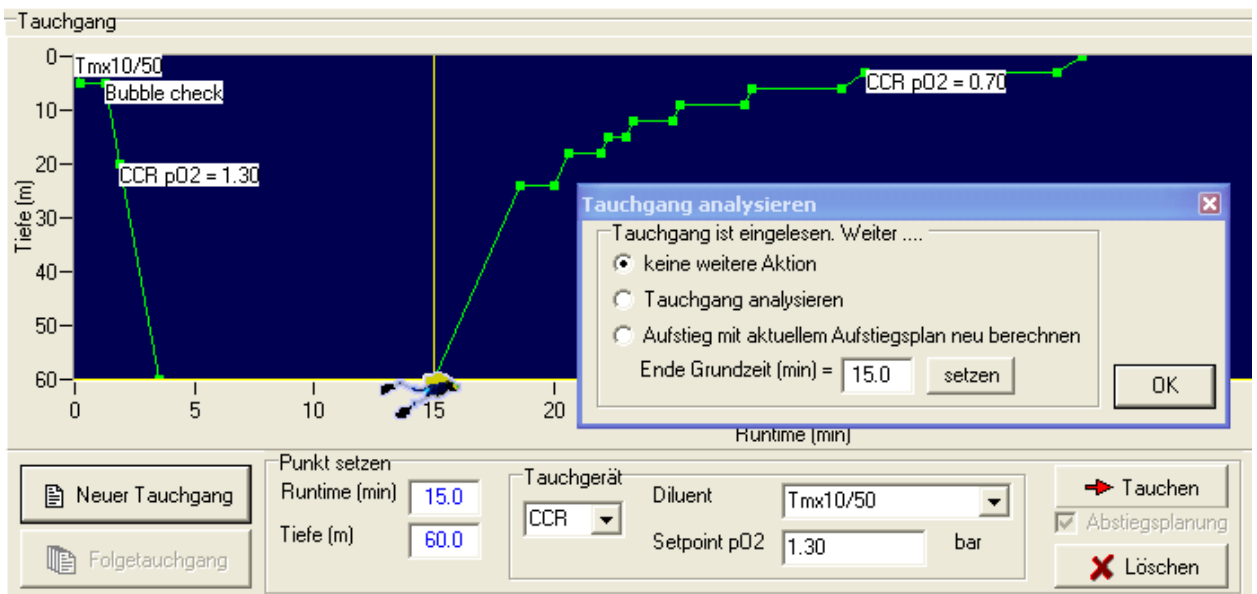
Tauchgang

Tiefe (m)

0
10
20
30
40
50
60

Tmx10/50
Bubble check
CCR pO2 = 1.30
CCR pO2 = 0.70

0
5
10
15
20

Runtime (min)

Tauchgang analysieren

Tauchgang ist eingelesen. Weiter ....

keine weitere Aktion

Tauchgang analysieren

Aufstieg mit aktuellem Aufstiegsplan neu berechnen

Ende Grundzeit (min) = 15.0 setzen

OK

Neuer Tauchgang

Folgetauchgang

Punkt setzen

Runtime (min) 15.0

Tiefe (m) 60.0

Tauchgerät

CCR

Diluent Tmx10/50

Setpoint pO2 1.30 bar

Tauchen

Abstiegsplanung

Löschen